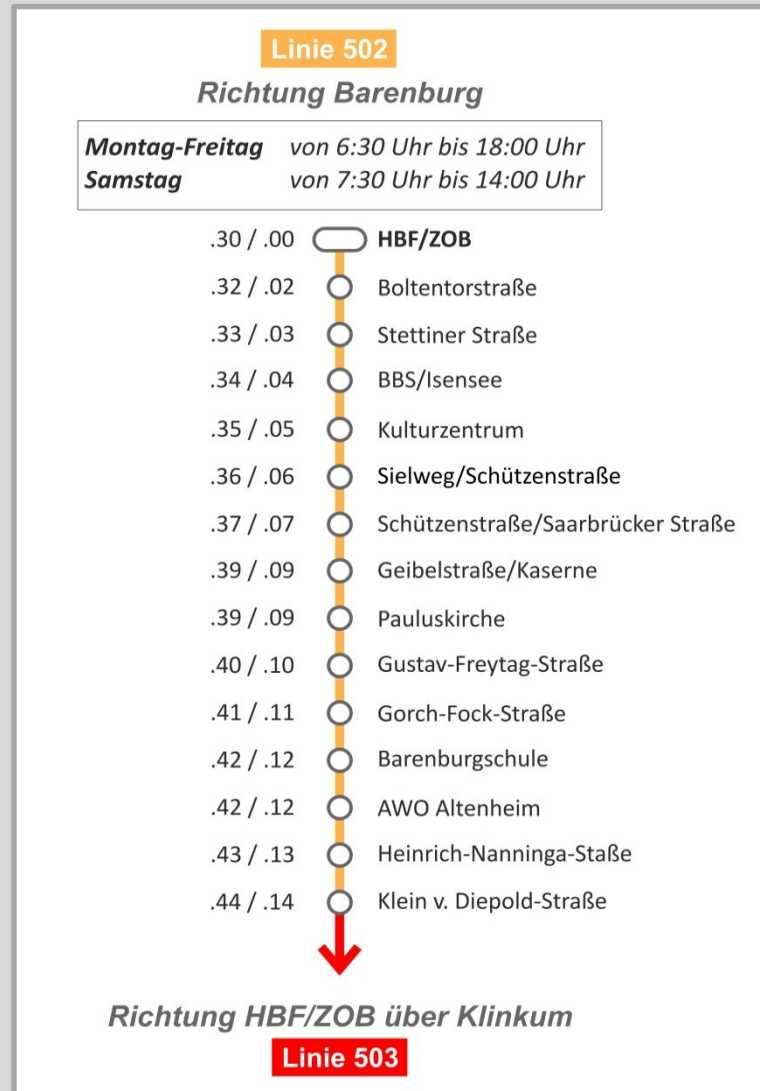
Linie 502

Richtung Barenburg

Montag-Freitag von 6:30 Uhr bis 18:00 Uhr
Samstag von 7:30 Uhr bis 14:00 Uhr

.30 / .00 HBF/ZOB
.32 / .02 Boltentorstraße
.33 / .03 Stettiner Straße
.34 / .04 BBS/Isensee
.35 / .05 Kulturzentrum
.36 / .06 Sielweg/Schützenstraße
.37 / .07 Schützenstraße/Saarbrücker Straße
.39 / .09 Geibelstraße/Kaserne
.39 / .09 Pauluskirche
.40 / .10 Gustav-Freytag-Straße
.41 / .11 Gorch-Fock-Straße
.42 / .12 Barenburgschule
.42 / .12 AWO Altenheim
.43 / .13 Heinrich-Nanninga-Staße
.44 / .14 Klein v. Diepold-Straße

Richtung HBF/ZOB über Klinkum

Linie 503